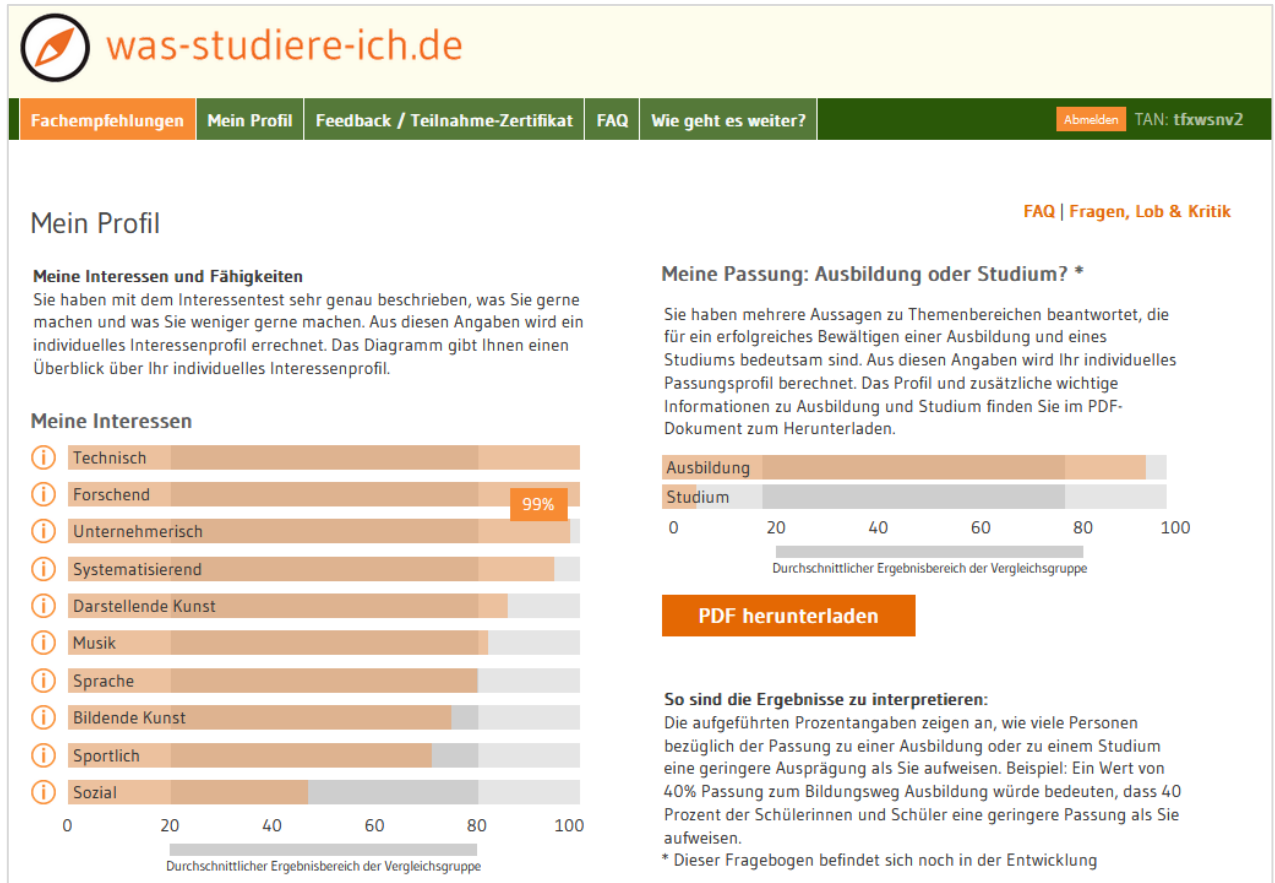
was-studiere-ich.de

Fachempfehlungen | Mein Profil | Feedback / Teilnahme-Zertifikat | FAQ | Wie geht es weiter?

Abmelden TAN: tfxwsnv2

FAQ | Fragen, Lob & Kritik

Mein Profil

Meine Interessen und Fähigkeiten
Sie haben mit dem Interessentest sehr genau beschrieben, was Sie gerne machen und was Sie weniger gerne machen. Aus diesen Angaben wird ein individuelles Interessenprofil errechnet. Das Diagramm gibt Ihnen einen Überblick über Ihr individuelles Interessenprofil.

Meine Interessen

Technisch
Forschend
99%
Unternehmerisch
Systematisierend
Darstellende Kunst
Musik
Sprache
Bildende Kunst
Sportlich
Sozial

0 20 40 60 80 100

Durchschnittlicher Ergebnisbereich der Vergleichsgruppe

Meine Passung: Ausbildung oder Studium? *

Sie haben mehrere Aussagen zu Themenbereichen beantwortet, die für ein erfolgreiches Bewältigen einer Ausbildung und eines Studiums bedeutsam sind. Aus diesen Angaben wird Ihr individuelles Passungsprofil berechnet. Das Profil und zusätzliche wichtige Informationen zu Ausbildung und Studium finden Sie im PDF-Dokument zum Herunterladen.

Ausbildung
Studium

0 20 40 60 80 100

Durchschnittlicher Ergebnisbereich der Vergleichsgruppe

PDF herunterladen

So sind die Ergebnisse zu interpretieren:
Die aufgeführten Prozentangaben zeigen an, wie viele Personen bezüglich der Passung zu einer Ausbildung oder zu einem Studium eine geringere Ausprägung als Sie aufweisen. Beispiel: Ein Wert von 40% Passung zum Bildungsweg Ausbildung würde bedeuten, dass 40 Prozent der Schülerinnen und Schüler eine geringere Passung als Sie aufweisen.
* Dieser Fragebogen befindet sich noch in der Entwicklung